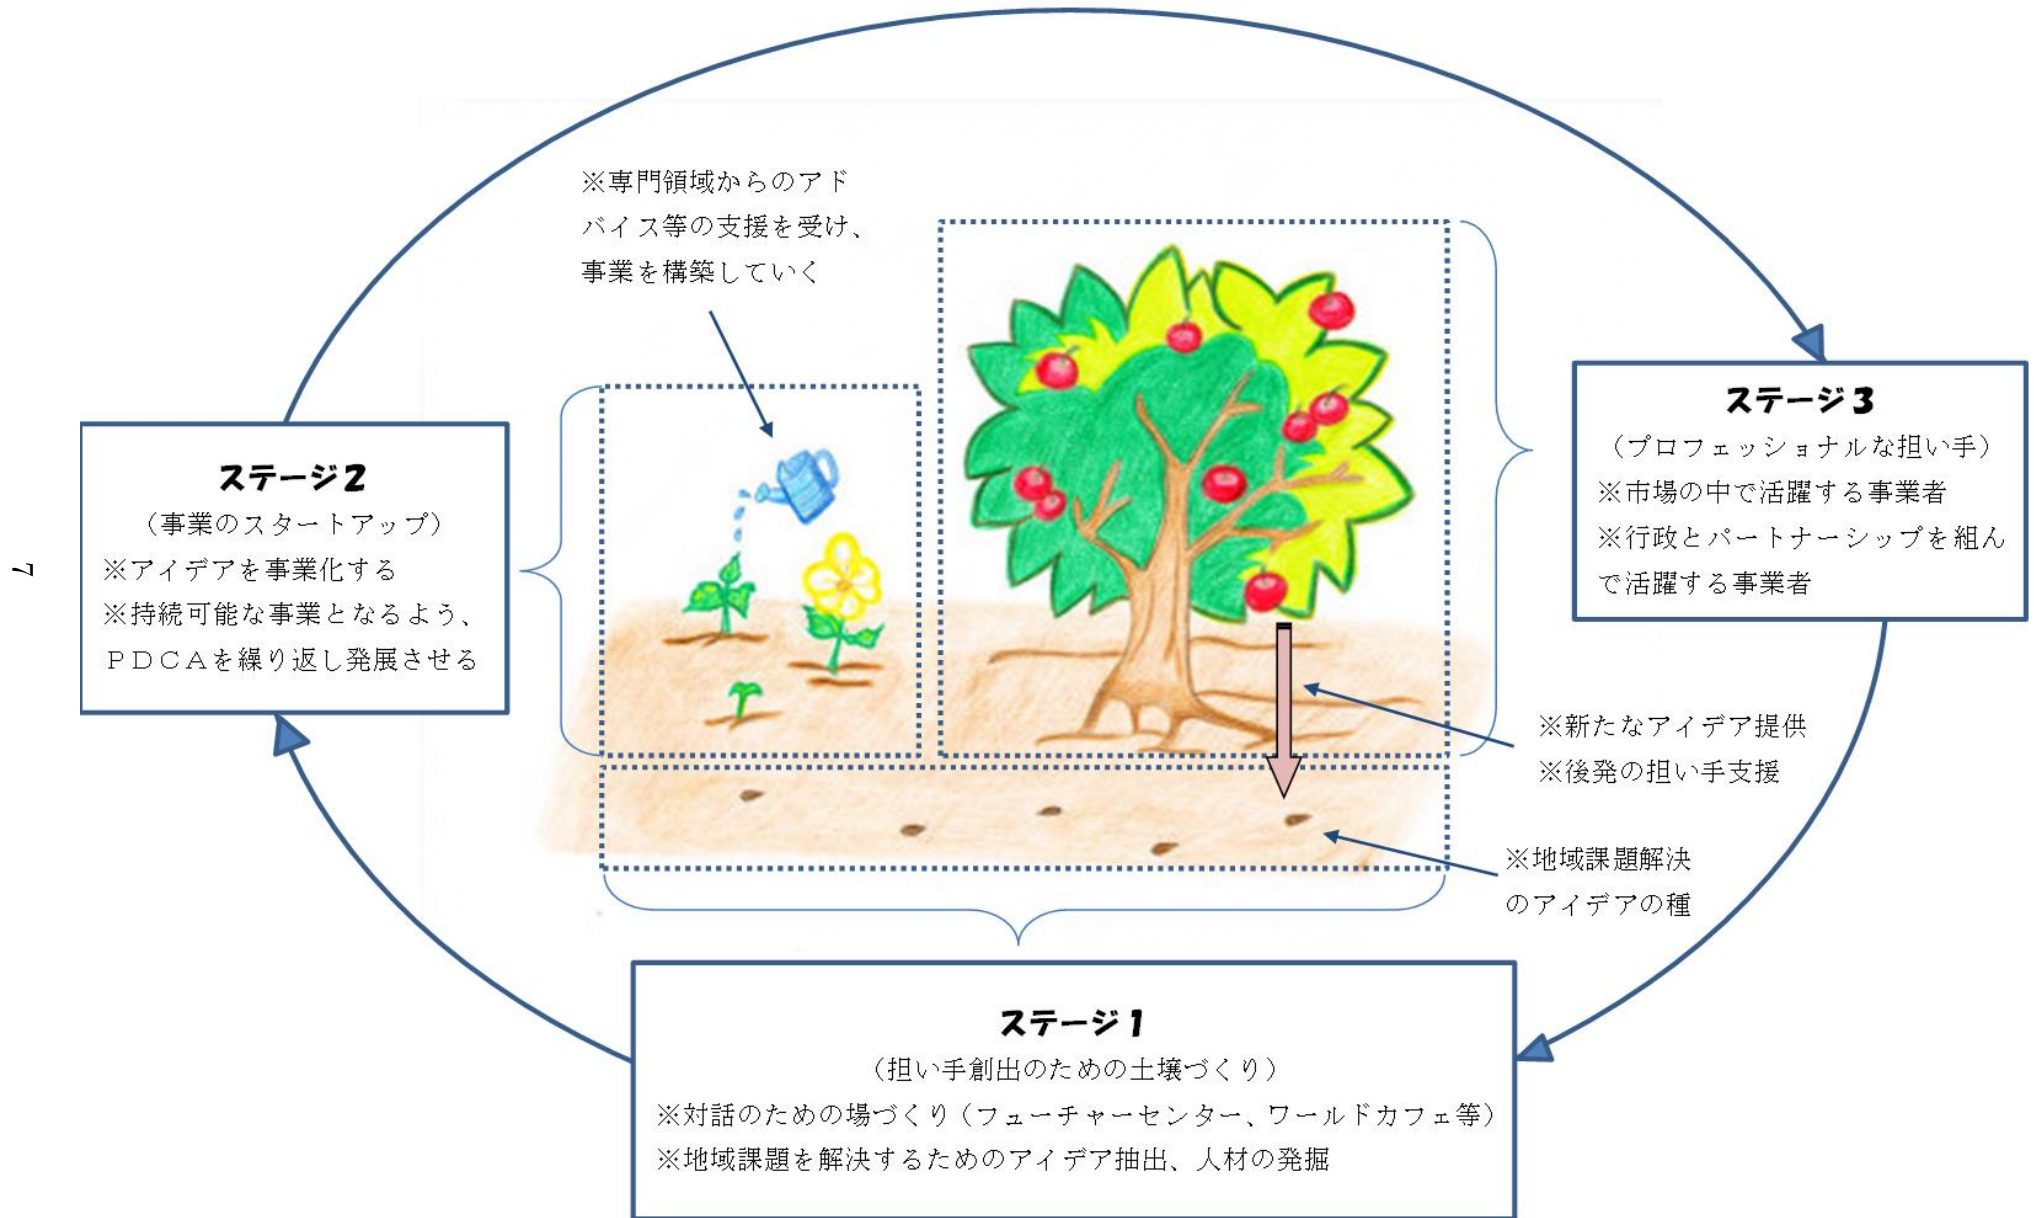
※専門領域からのアドバイス等の支援を受け、事業を構築していく

ステージ２
（事業のスタートアップ）
※アイデアを事業化する
※持続可能な事業となるよう、ＰＤＣＡを繰り返し発展させる

7

ステージ３
（プロフェッショナルな担い手）
※市場の中で活躍する事業者
※行政とパートナーシップを組んで活躍する事業者

※新たなアイデア提供
※後発の担い手支援

※地域課題解決のアイデアの種

ステージ１
（担い手創出のための土壌づくり）
※対話のための場づくり（フューチャーセンター、ワールドカフェ等）
※地域課題を解決するためのアイデア抽出、人材の発掘